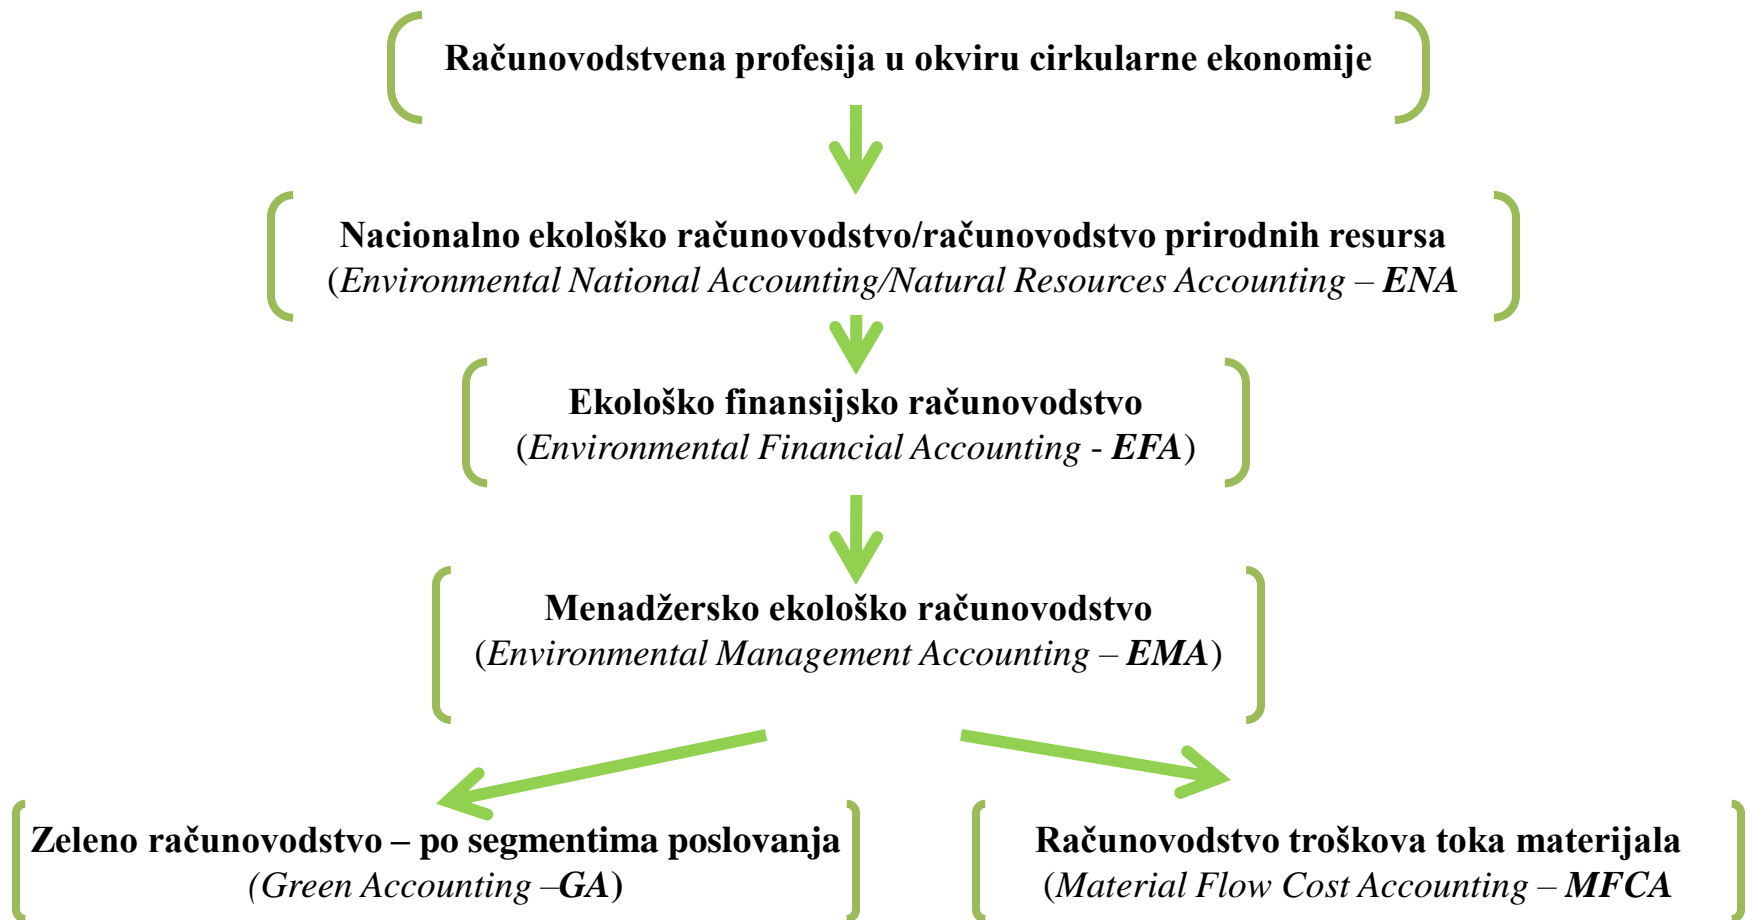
Računovodstvena profesija u okviru cirkularne ekonomije

Nacionalno ekološko računovodstvo/računovodstvo prirodnih resursa (*Environmental National Accounting/Natural Resources Accounting* – ***ENA***

Ekološko finansijsko računovodstvo (*Environmental Financial Accounting* - ***EFA***)

Menadžersko ekološko računovodstvo (*Environmental Management Accounting* – ***EMA***)

Zeleno računovodstvo – po segmentima poslovanja (*Green Accounting* –***GA***)

Računovodstvo troškova toka materijala (*Material Flow Cost Accounting* – ***MFCA***